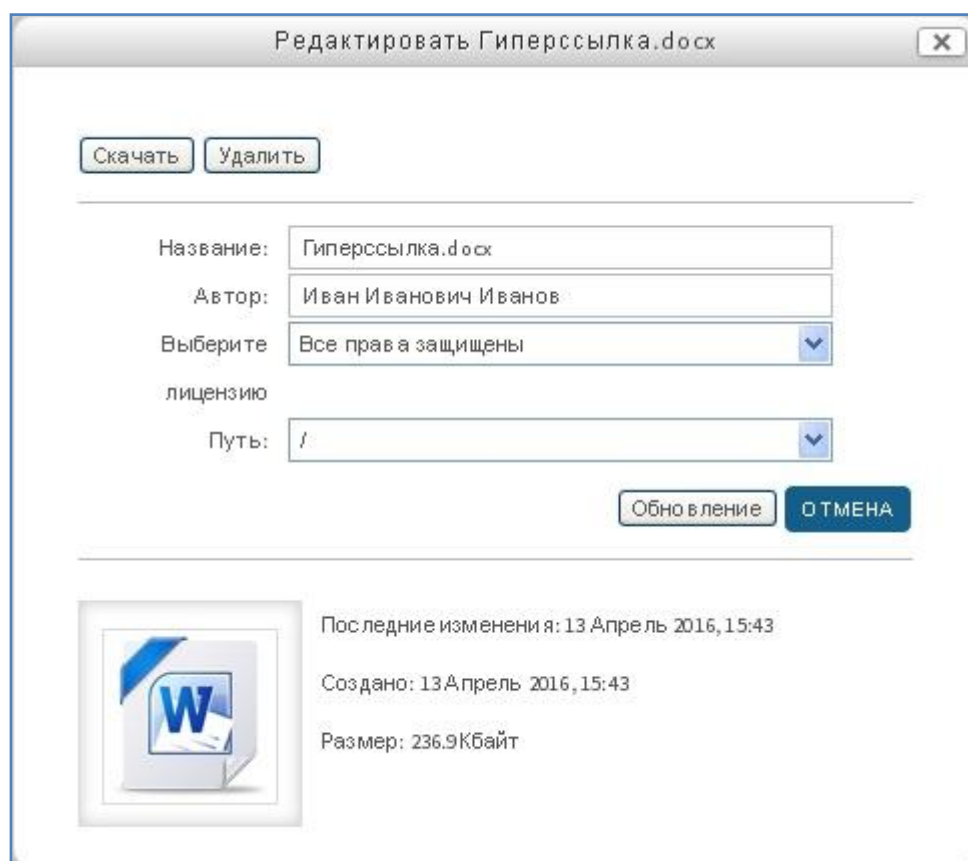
Редактировать Гиперссылка.docx

X

Скачать Удалить

Название: Гиперссылка.docx

Автор: Иван Иванович Иванов

Выберите лицензию Все права защищены

Путь: /

Обновление ОТМЕНА

W

Последние изменения: 13 Апрель 2016, 15:43

Создано: 13 Апрель 2016, 15:43

Размер: 236.9Кбайт